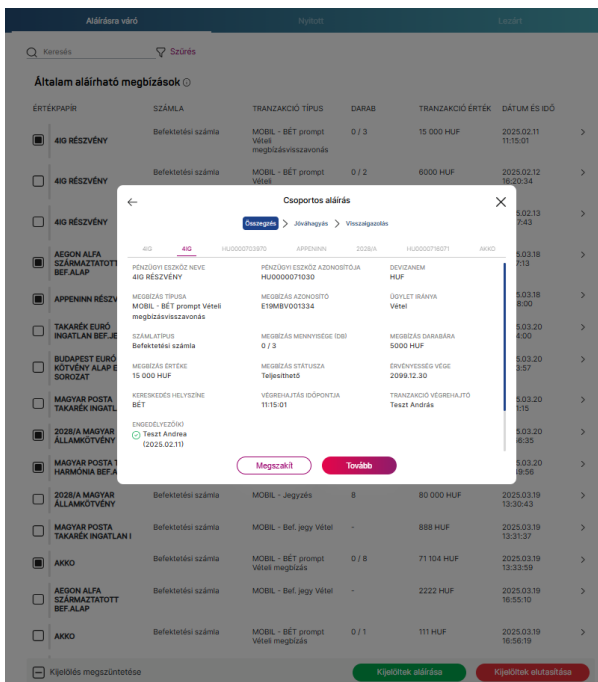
Aláírásra váró | Nyitott | Lezárt

Keresés | Szűrés

Általam aláírható megbízások

| ÉRTÉKPAPÍR | SZÁMLA | TRANZAKCIÓ TÍPUS | DARAB | TRANZAKCIÓ ÉRTÉK | DÁTUM ÉS IDŐ |
|---|---|---|---|---|---|
| 4IG RÉSZVÉNY | Befektetési számla | MOBIL - BÉT prompt Vételi megbízásvisszavonás | 0 / 3 | 15 000 HUF | 2025.02.11 11:15:01 |
| 4IG RÉSZVÉNY | Befektetési számla | MOBIL - BÉT prompt Vételi | 0 / 2 | 6000 HUF | 2025.02.12 16:20:34 |
| 4IG RÉSZVÉNY | | | | | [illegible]5.02.13 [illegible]7:43 |
| AEGON ALFA SZÁRMAZTATOTT BEF.ALAP | | | | | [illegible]5.03.18 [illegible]7:13 |
| APPENINN RÉSZV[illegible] | | | | | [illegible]5.03.18 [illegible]8:00 |
| TAKARÉK EURÓ INGATLAN BEF.JE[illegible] | | | | | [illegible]5.03.20 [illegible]4:00 |
| BUDAPEST EURÓ KÖTVÉNY ALAP E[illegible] SOROZAT | | | | | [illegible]5.03.20 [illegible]3:57 |
| MAGYAR POSTA TAKARÉK INGATL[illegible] | | | | | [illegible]5.03.20 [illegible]1:38 |
| 2028/A MAGYAR ÁLLAMKÖTVÉNY | | | | | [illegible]5.03.20 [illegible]6:35 |
| MAGYAR POSTA T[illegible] HARMÓNIA RÉSZ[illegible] | | | | | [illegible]5.03.20 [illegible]9:56 |
| 2028/A MAGYAR ÁLLAMKÖTVÉNY | Befektetési számla | MOBIL - Jegyzés | 8 | 80 000 HUF | 2025.03.19 13:30:43 |
| MAGYAR POSTA TAKARÉK INGATLAN I | Befektetési számla | MOBIL - Bef. jegy Vétel | - | 888 HUF | 2025.03.19 13:31:37 |
| AKKO | Befektetési számla | MOBIL - BÉT prompt Vételi megbízás | 0 / 8 | 71 104 HUF | 2025.03.19 13:33:59 |
| AEGON ALFA SZÁRMAZTATOTT BEF.ALAP | Befektetési számla | MOBIL - Bef. jegy Vétel | - | 2222 HUF | 2025.03.19 16:55:10 |
| AKKO | Befektetési számla | MOBIL - BÉT prompt Vételi megbízás | 0 / 1 | 111 HUF | 2025.03.19 16:56:19 |

Csoportos aláírás

Összegzés > Jóváhagyás > Visszaigazolás

4IG | 4IG | HU0000073970 | APPENINN | 2028/A | HU0000716071 | AKKO

PÉNZÜGYI ESZKÖZ NEVE
4IG RÉSZVÉNY

PÉNZÜGYI ESZKÖZ AZONOSÍTÓJA
HU0000071030

DEVIZANEM
HUF

MEGBÍZÁS TÍPUSA
MOBIL - BÉT prompt Vételi megbízásvisszavonás

MEGBÍZÁS AZONOSÍTÓ
E19MBV001334

ÜGYLET IRÁNYA
Vétel

SZÁMLATÍPUS
Befektetési számla

MEGBÍZÁS MENNYISÉGE (DB)
0 / 3

MEGBÍZÁS DARABÁRA
5000 HUF

MEGBÍZÁS ÉRTÉKE
15 000 HUF

MEGBÍZÁS STÁTUSZA
Teljesíthető

ÉRVÉNYESSÉG VÉGE
2099.12.30

KERESKEDÉS HELYSZÍNE
BÉT

VÉGREHAJTÁS IDŐPONTJA
11:15:01

TRANZAKCIÓ VÉGREHAJTÓ
Teszt András

ENGEDÉLYEZŐ(K)
Teszt Andrea (2025.02.11)

Megszakít | Tovább

Kijelölés megszüntetése | Kijelöltek aláírása | Kijelöltek elutasítása